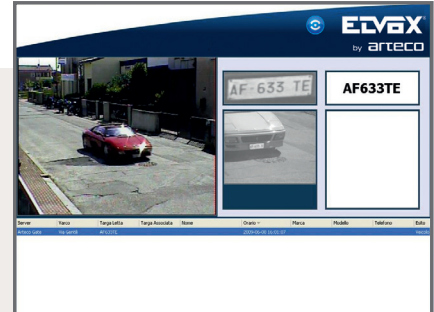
ELVOX
by arteco

AF 633 TE

AF633TE

| Server | Varco | Targa Letta | Targa Associata | Nome | Orario | Marca | Modello | Telefono | Esito |
|---|---|---|---|---|---|---|---|---|---|
| Arteco Gate | Via Gentili | AF633TE | | | 2009-05-08 16:02:57 | | | | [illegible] |